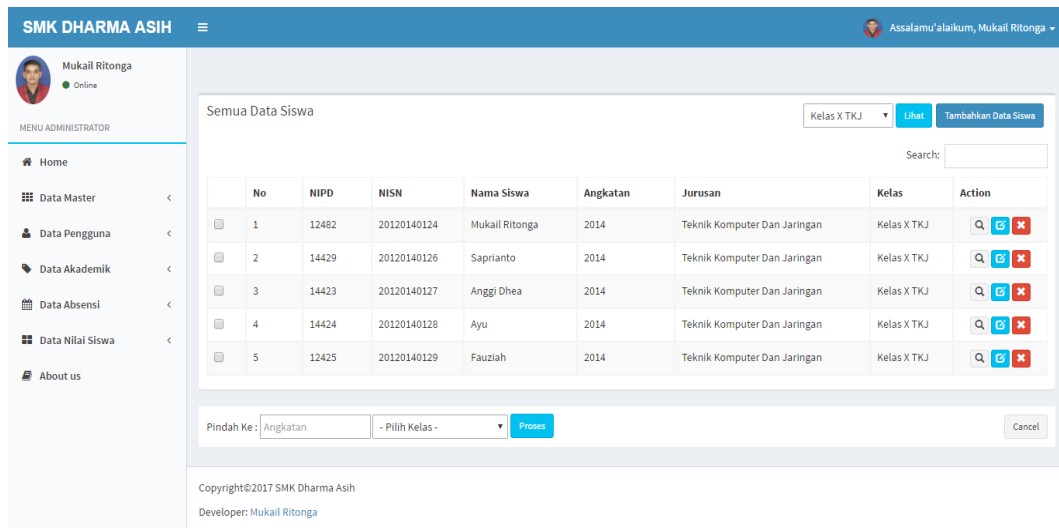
SMK DHARMA ASIH

Assalamu'alaikum, Mukail Ritonga

Mukail Ritonga
Online

MENU ADMINISTRATOR

Home
Data Master
Data Pengguna
Data Akademik
Data Absensi
Data Nilai Siswa
About us

Semua Data Siswa

Kelas X TKJ
Lihat
Tambahkan Data Siswa

Search:

| | No | NIPD | NISN | Nama Siswa | Angkatan | Jurusan | Kelas | Action |
|---|---|---|---|---|---|---|---|---|
| | 1 | 12482 | 20120140124 | Mukail Ritonga | 2014 | Teknik Komputer Dan Jaringan | Kelas X TKJ | |
| | 2 | 14429 | 20120140126 | Saprianto | 2014 | Teknik Komputer Dan Jaringan | Kelas X TKJ | |
| | 3 | 14423 | 20120140127 | Anggi Dhea | 2014 | Teknik Komputer Dan Jaringan | Kelas X TKJ | |
| | 4 | 14424 | 20120140128 | Ayu | 2014 | Teknik Komputer Dan Jaringan | Kelas X TKJ | |
| | 5 | 12425 | 20120140129 | Fauziah | 2014 | Teknik Komputer Dan Jaringan | Kelas X TKJ | |

Pindah Ke : Angkatan
- Pilih Kelas -
Proses
Cancel

Copyright©2017 SMK Dharma Asih

Developer: Mukail Ritonga